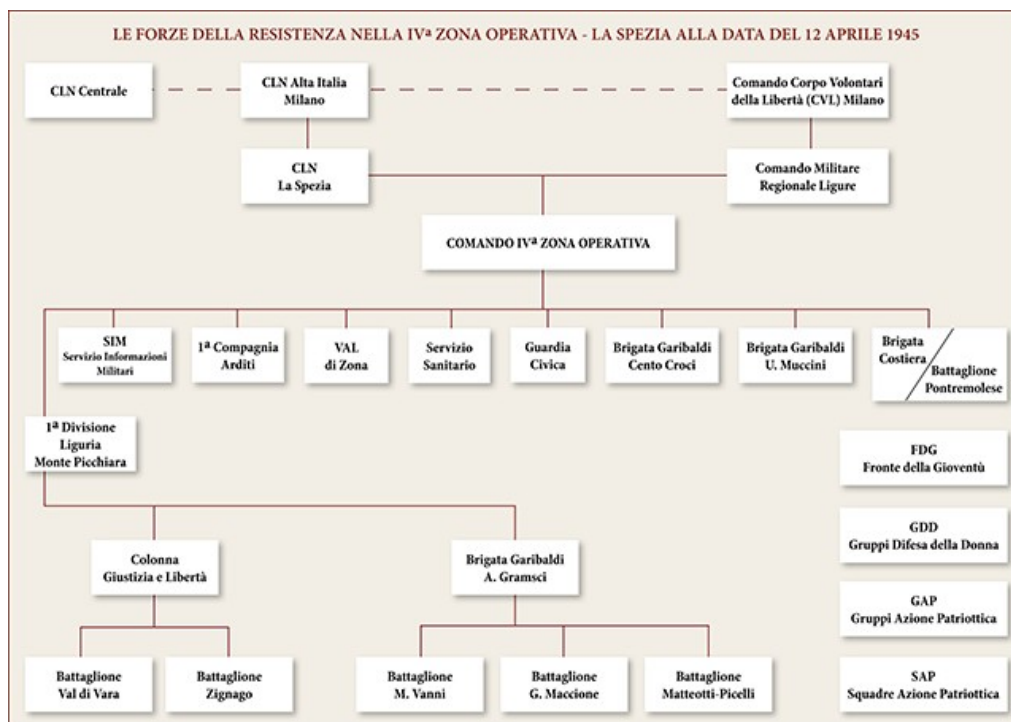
LE FORZE DELLA RESISTENZA NELLA IVª ZONA OPERATIVA - LA SPEZIA ALLA DATA DEL 12 APRILE 1945

CLN Centrale

CLN Alta Italia
Milano

Comando Corpo Volontari
della Libertà (CVL) Milano

CLN
La Spezia

Comando Militare
Regionale Ligure

COMANDO IVª ZONA OPERATIVA

SIM
Servizio Informazioni
Militari

1ª Compagnia
Arditi

VAL
di Zona

Servizio
Sanitario

Guardia
Civica

Brigata Garibaldi
Cento Croci

Brigata Garibaldi
U. Muccini

Brigata
Costiera
Battaglione
Pontremolese

1ª Divisione
Liguria
Monte Picchiara

FDG
Fronte della Gioventù

Colonna
Giustizia e Libertà

Brigata Garibaldi
A. Gramsci

GDD
Gruppi Difesa della Donna

GAP
Gruppi Azione Patriottica

Battaglione
Val di Vara

Battaglione
Zignago

Battaglione
M. Vanni

Battaglione
G. Maccione

Battaglione
Matteotti-Picelli

SAP
Squadre Azione Patriottica